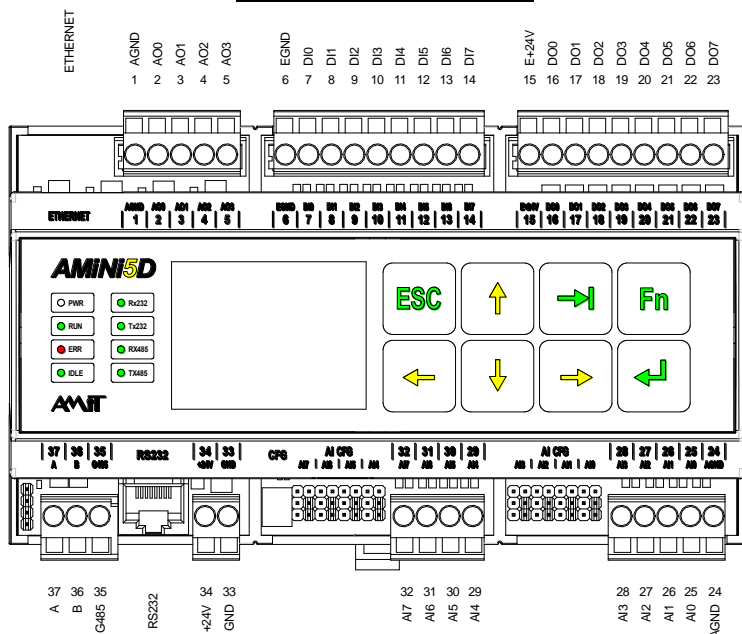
ETHERNET
AGND 1
AO0 2
AO1 3
AO2 4
AO3 5
EGND 6
DI0 7
DI1 8
DI2 9
DI3 10
DI4 11
DI5 12
DI6 13
DI7 14
E+24V 15
DO0 16
DO1 17
DO2 18
DO3 19
DO4 20
DO5 21
DO6 22
DO7 23

ETHERNET
AGND 1 AO0 2 AO1 3 AO2 4 AO3 5
EGND 6 DI0 7 DI1 8 DI2 9 DI3 10 DI4 11 DI5 12 DI6 13 DI7 14
E+24V 15 DO0 16 DO1 17 DO2 18 DO3 19 DO4 20 DO5 21 DO6 22 DO7 23

AMiNi5D
PWR
Rx232
RUN
Tx232
ERR
RX485
IDLE
TX485
AMiT

ESC
Fn

37 A 36 B 35 G485
RS232
34 +24V 33 GND
CFG
AI CFG
AI7 | AI6 | AI5 | AI4
32 AI7 31 AI6 30 AI5 29 AI4
AI CFG
AI3 | AI2 | AI1 | AI0
28 AI3 27 AI2 26 AI1 25 AI0 24 AGND

37 A
36 B
35 G485
RS232
34 +24V
33 GND
32 AI7
31 AI6
30 AI5
29 AI4
28 AI3
27 AI2
26 AI1
25 AI0
24 AGND